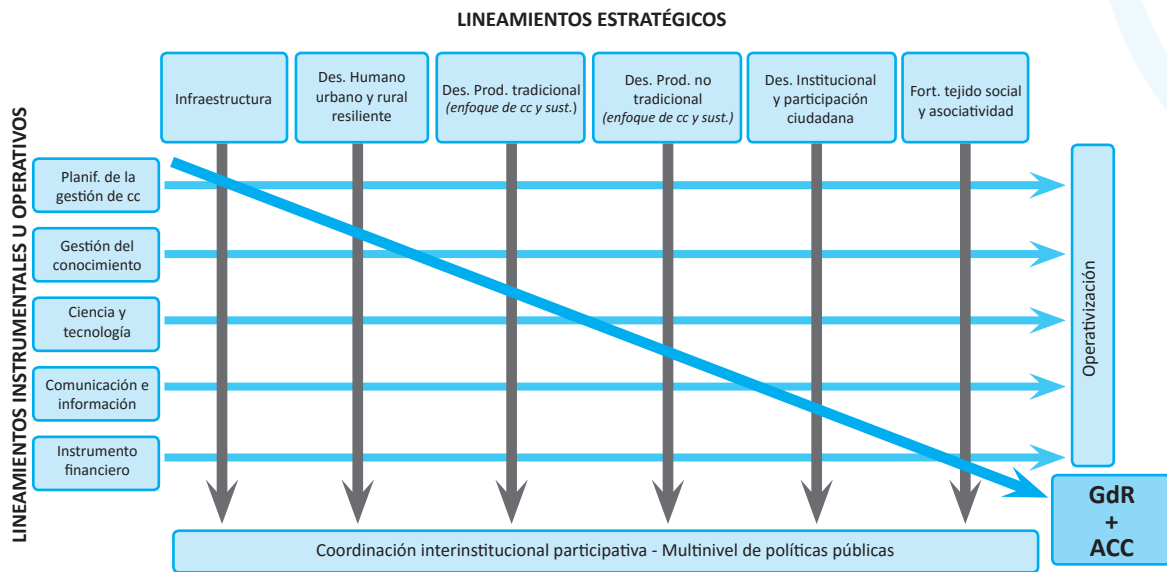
LINEAMIENTOS ESTRATÉGICOS

Infraestructura

Des. Humano urbano y rural resiliente

Des. Prod. tradicional *(enfoque de cc y sust.)*

Des. Prod. no tradicional *(enfoque de cc y sust.)*

Des. Institucional y participación ciudadana

Fort. tejido social y asociatividad

LINEAMIENTOS INSTRUMENTALES U OPERATIVOS

Planif. de la gestión de cc

Gestión del conocimiento

Ciencia y tecnología

Comunicación e información

Instrumento financiero

Operativización

GdR
+
ACC

Coordinación interinstitucional participativa - Multinivel de políticas públicas